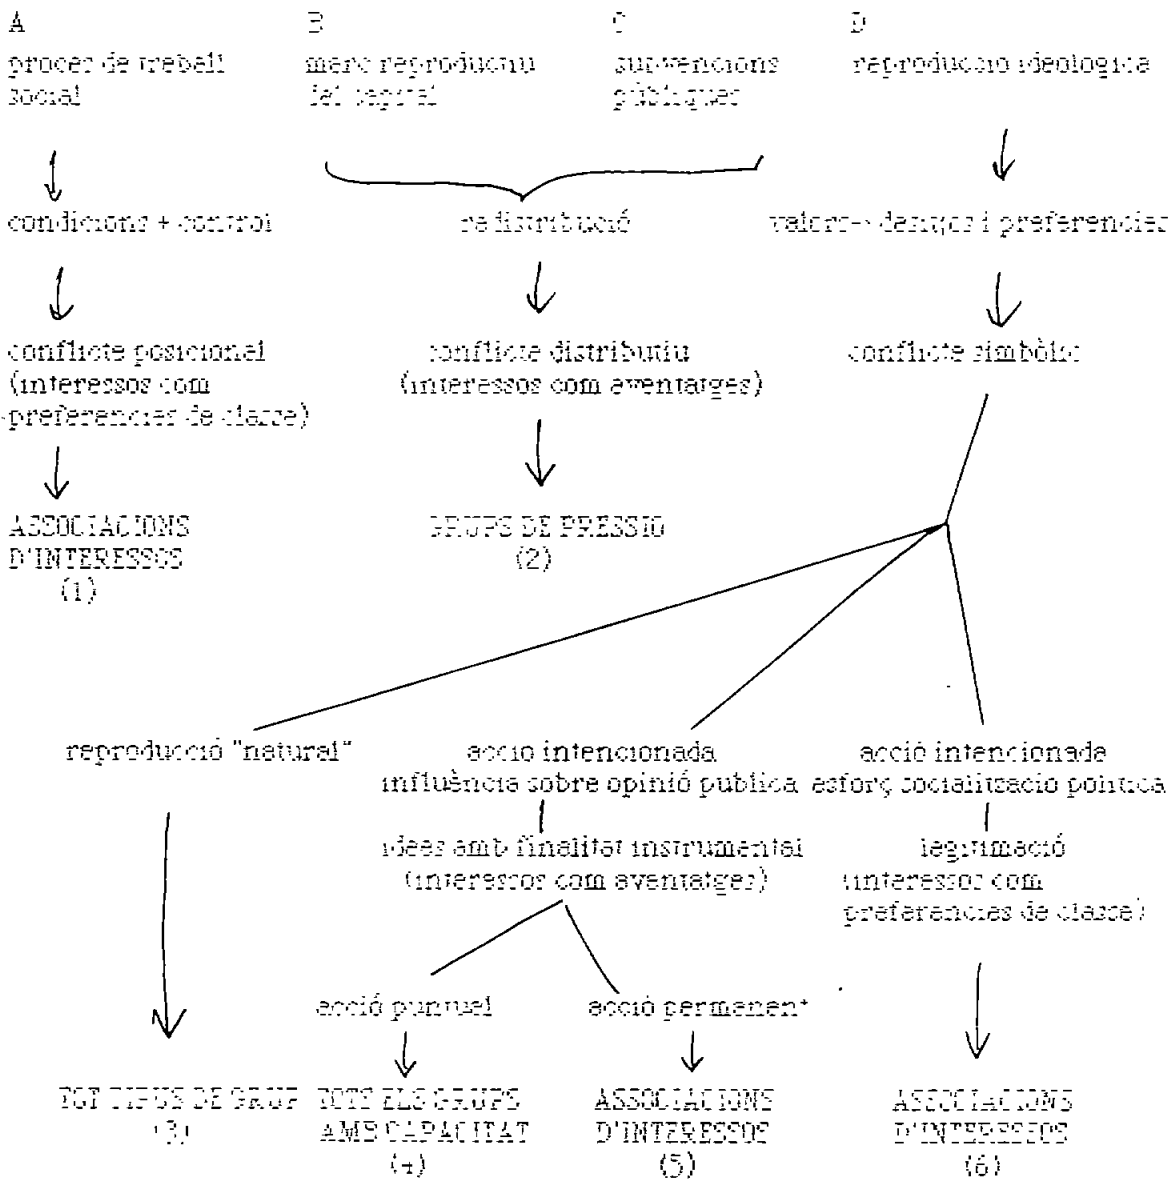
A
procés de treball social

B
marc reproducció del capital

C
subvencions públiques

D
reproducció ideològica

condicions + control

redistribució

valors-> densos i preferencies

conflicte posicional (interessos com preferencies de classe)

conflicte distributiu (interessos com aventatges)

conflicte simbòlic

ASSOCIACIONS D'INTERESSOS (1)

GRUPS DE PRESSIÓ (2)

reproducció "natural"

acció intencionada influència sobre opinió publica

acció intencionada esforç socialització política

idees amb finalitat instrumental (interessos com aventatges)

legitimació (interessos com preferencies de classe)

acció puntual

acció permanent

TOT TIPUS DE GRUP (3)

TOTS ELS GRUPS AMB CAPACITAT (4)

ASSOCIACIONS D'INTERESSOS (5)

ASSOCIACIONS D'INTERESSOS (6)